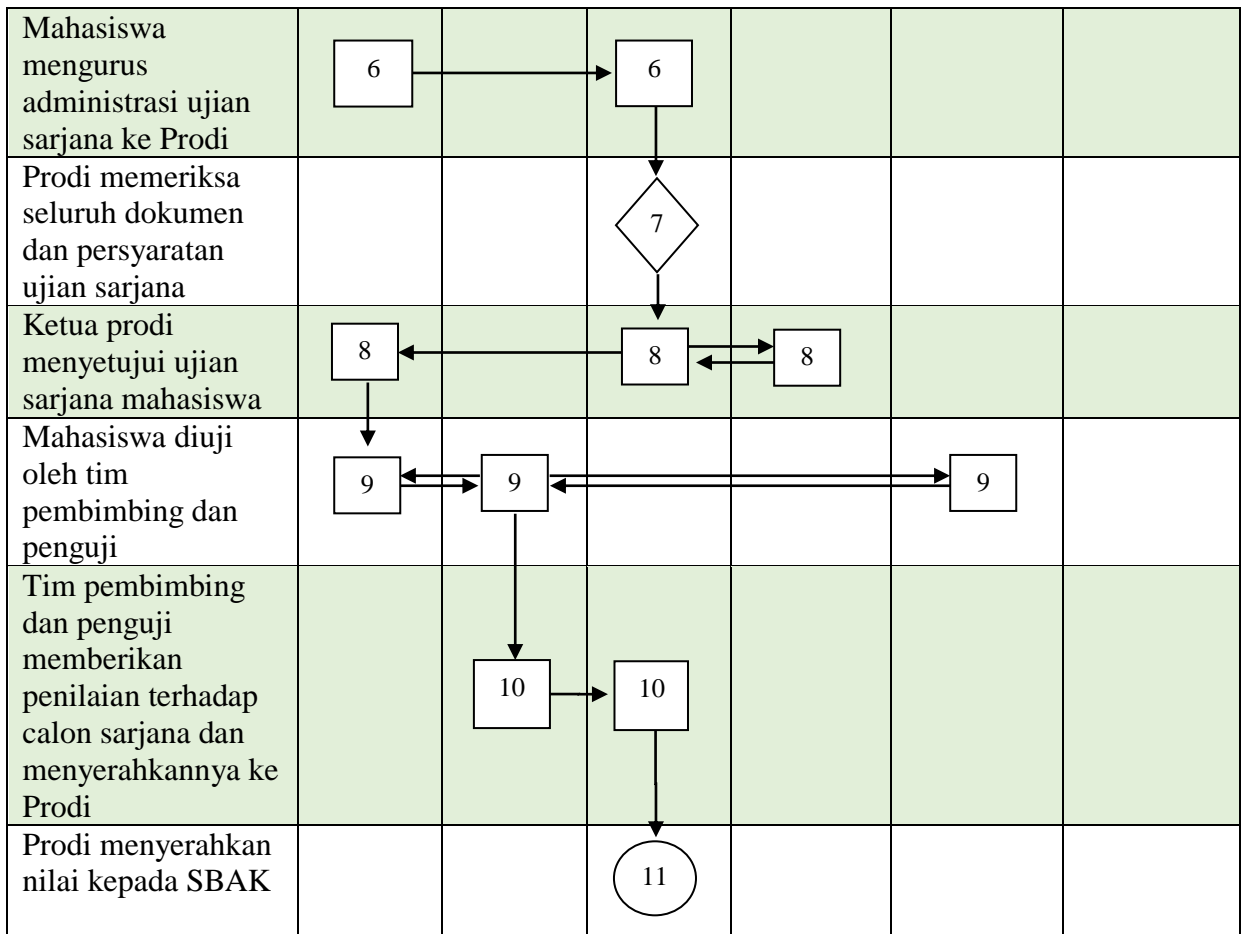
| | | | | | | |
|---|---|---|---|---|---|---|
| Mahasiswa mengurus administrasi ujian sarjana ke Prodi | 6 | | 6 | | | |
| Prodi memeriksa seluruh dokumen dan persyaratan ujian sarjana | | | 7 | | | |
| Ketua prodi menyetujui ujian sarjana mahasiswa | 8 | | 8 | 8 | | |
| Mahasiswa diuji oleh tim pembimbing dan penguji | 9 | 9 | | | 9 | |
| Tim pembimbing dan penguji memberikan penilaian terhadap calon sarjana dan menyerahkannya ke Prodi | | 10 | 10 | | | |
| Prodi menyerahkan nilai kepada SBAK | | | 11 | | | |